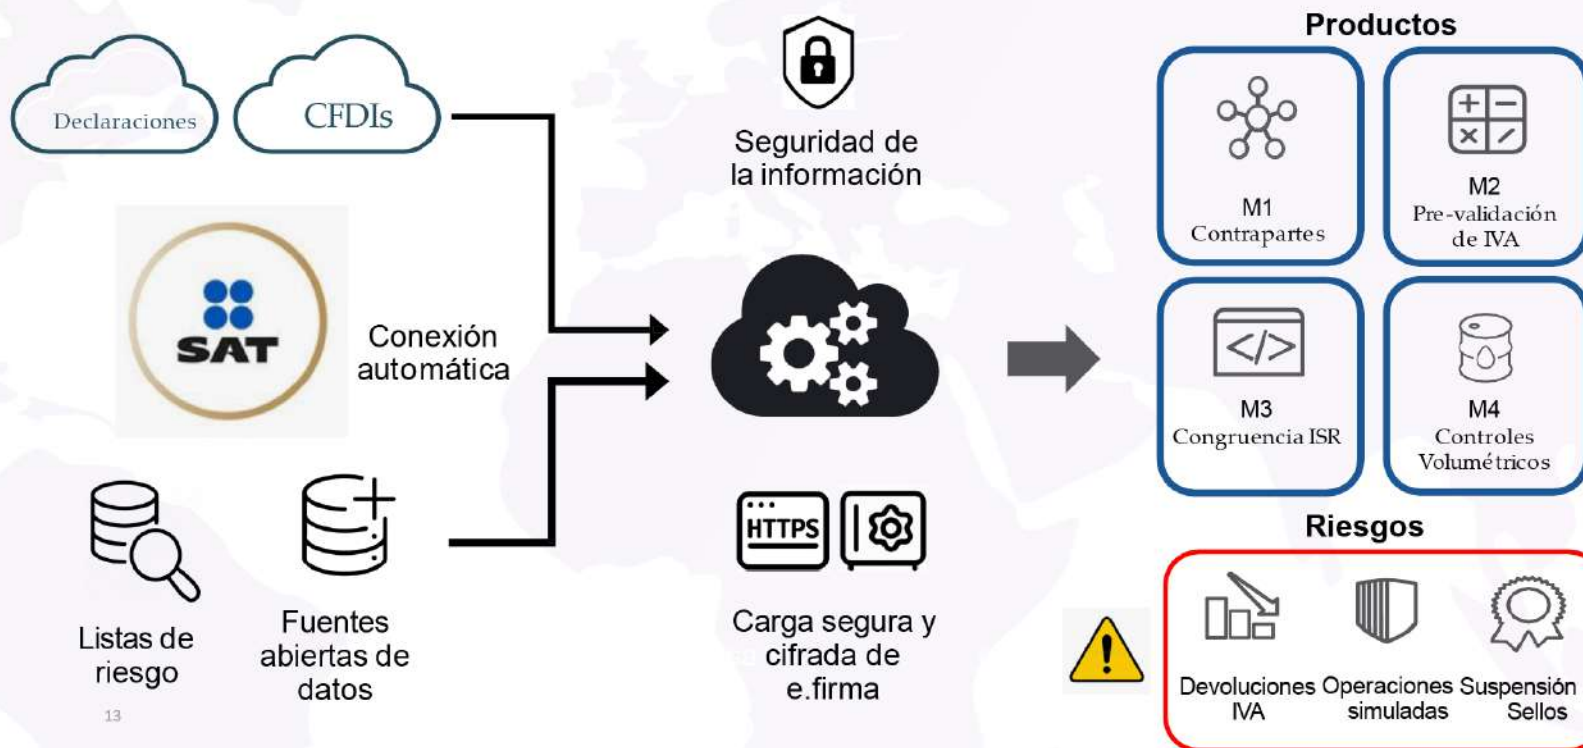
Declaraciones

CFDIs

SAT

Conexión automática

Listas de riesgo

Fuentes abiertas de datos

13

Seguridad de la información

HTTPS

Carga segura y cifrada de e.firma

Productos

M1
Contrapartes

M2
Pre-validación de IVA

M3
Congruencia ISR

M4
Controles Volumétricos

Riesgos

Devoluciones IVA

Operaciones simuladas

Suspensión Sellos